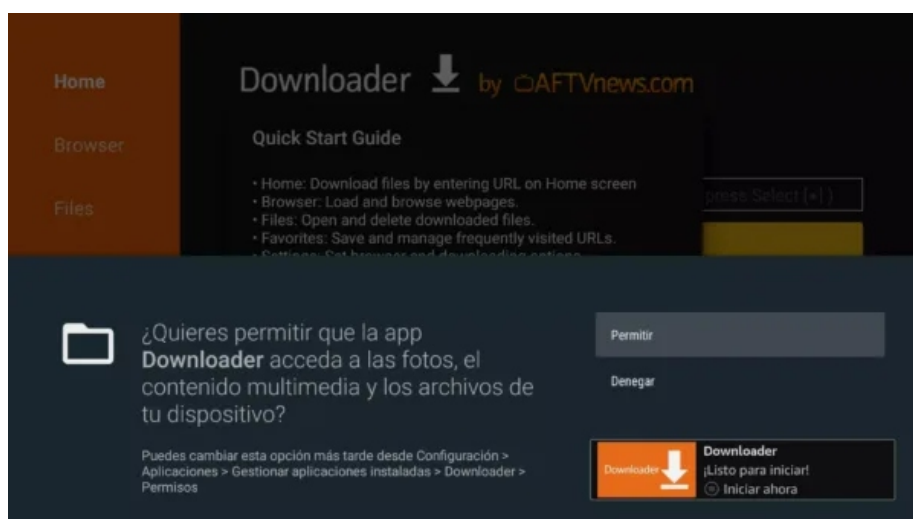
Home

Browser

Files

Downloader by AFTVnews.com

Quick Start Guide

• Home: Download files by entering URL on Home screen
• Browser: Load and browse webpages.
• Files: Open and delete downloaded files.
• Favorites: Save and manage frequently visited URLs.
• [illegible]

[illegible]press Select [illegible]

¿Quieres permitir que la app Downloader acceda a las fotos, el contenido multimedia y los archivos de tu dispositivo?

Puedes cambiar esta opción más tarde desde Configuración > Aplicaciones > Gestionar aplicaciones instaladas > Downloader > Permisos

Permitir

Denegar

Downloader

Downloader
¡Listo para iniciar!
Iniciar ahora